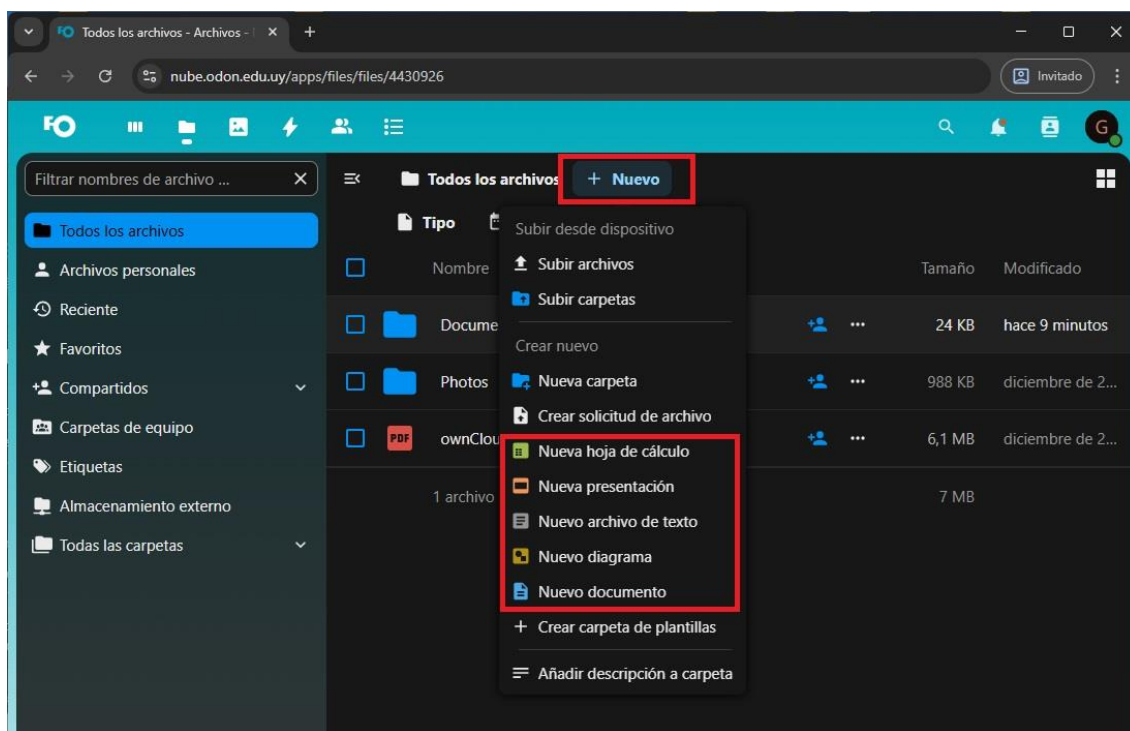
Todos los archivos - Archivos - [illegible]

nube.odon.edu.uy/apps/files/files/4430926

Invitado

FO

G

Filtrar nombres de archivo ...

Todos los archivos

Archivos personales

Reciente

Favoritos

Compartidos

Carpetas de equipo

Etiquetas

Almacenamiento externo

Todas las carpetas

Todos los archivos

+ Nuevo

Tipo

Nombre

Tamaño

Modificado

Docume

24 KB

hace 9 minutos

Photos

988 KB

diciembre de 2...

PDF

ownClou

6,1 MB

diciembre de 2...

1 archivo

7 MB

Subir desde dispositivo

Subir archivos

Subir carpetas

Crear nuevo

Nueva carpeta

Crear solicitud de archivo

Nueva hoja de cálculo

Nueva presentación

Nuevo archivo de texto

Nuevo diagrama

Nuevo documento

+ Crear carpeta de plantillas

Añadir descripción a carpeta